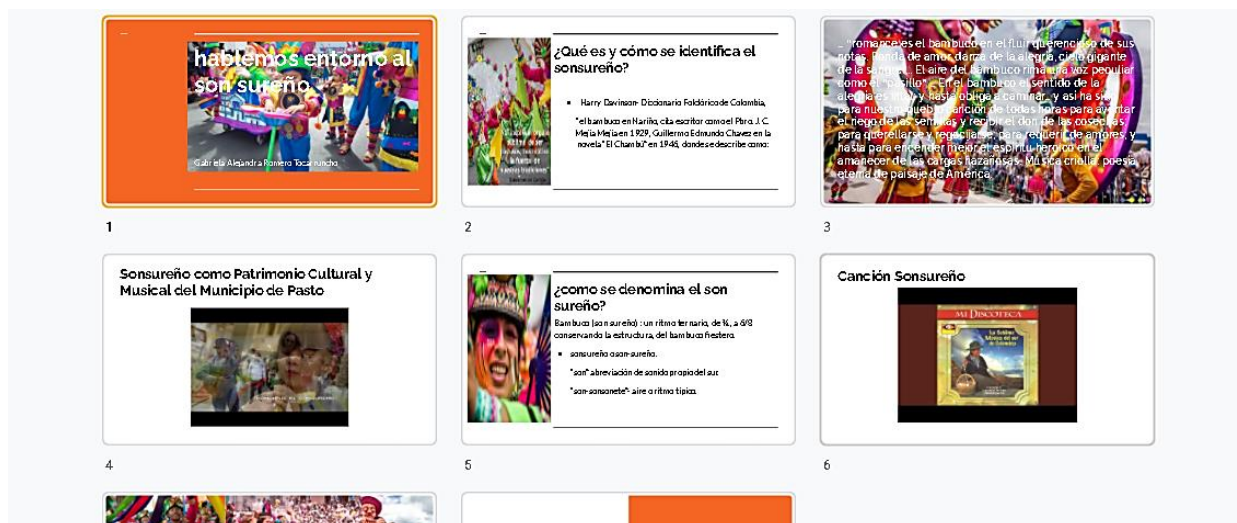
hablemos entorno al son sureño

Gabriela Alejandra Romero Tocarruncho

1

¿Qué es y cómo se identifica el sonsureño?

Harry Davinson- Diccionario Folclórico de Colombia,

"el bambuco en Nariño, cita escritor como el Pbro. J. C. Mejía Mejía en 1929, Guillermo Edmundo Chaves en la novela" El Chambú" en 1946, donde se describe como:

2

..."romance es el bambuco en el fluir quejumbroso de sus notas. Ronda de amor, danza de la alegría, cielo gigante de la sangre... El aire del bambuco rima una voz peculiar como el pasillo... En el bambuco el sentido de la alegría es vivo y hasta obliga a caminar... y así ha sido para nuestro pueblo canción de todas horas para aventar el riego de las semillas y recibir el don de las cosechas, para querellarse y reconciliarse, para requerir de amores, y hasta para encender mejor el espíritu heroico en el amanecer de las cargas hazañosas. Música criolla, poesía eterna de paisaje de América.

3

Sonsureño como Patrimonio Cultural y Musical del Municipio de Pasto

4

¿como se denomina el son sureño?

Bambuco (son sureño) : un ritmo ternario, de ¾ , a 6/8 conservando la estructura, del bambuco fiestero.

sonsureño o son-sureño.

"son" abreviación de sonido propio del sur.

"son-sonsonete"- aire o ritmo típico.

5

Canción Sonsureño

MI DISCOTECA

6